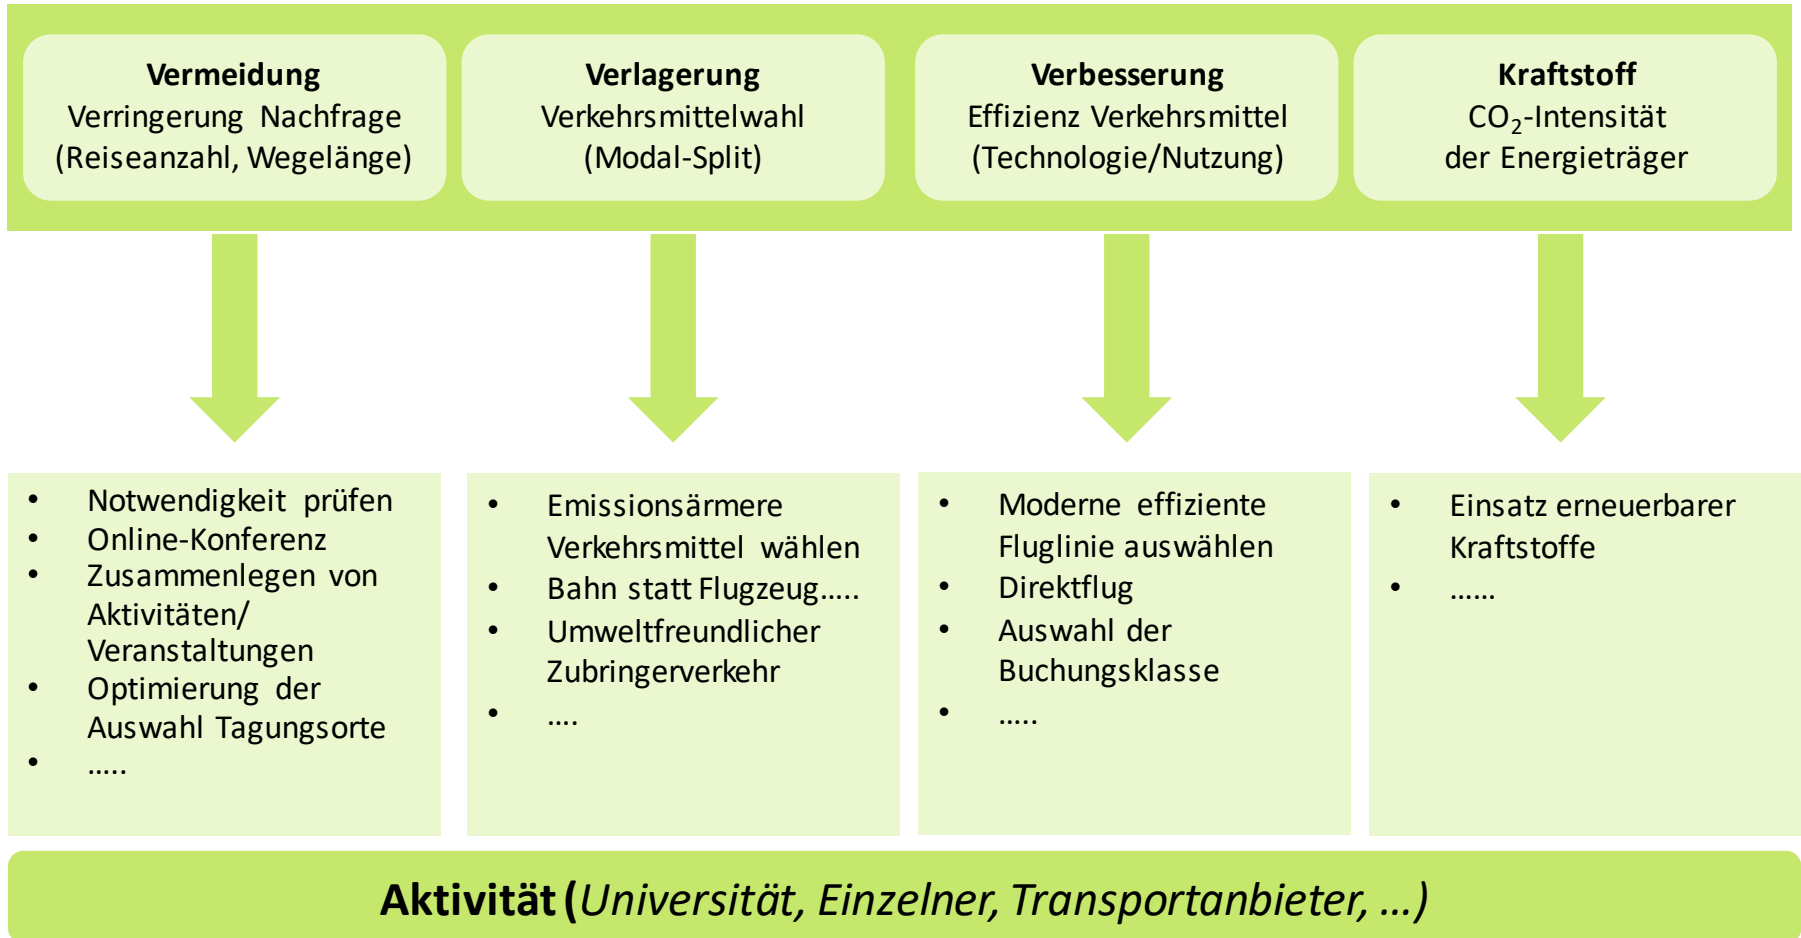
**Vermeidung**
Verringerung Nachfrage
(Reiseanzahl, Wegelänge)

**Verlagerung**
Verkehrsmittelwahl
(Modal-Split)

**Verbesserung**
Effizienz Verkehrsmittel
(Technologie/Nutzung)

**Kraftstoff**
$CO_2$-Intensität
der Energieträger

- Notwendigkeit prüfen
- Online-Konferenz
- Zusammenlegen von Aktivitäten/ Veranstaltungen
- Optimierung der Auswahl Tagungsorte
- .....

- Emissionsärmere Verkehrsmittel wählen
- Bahn statt Flugzeug.....
- Umweltfreundlicher Zubringerverkehr
- ....

- Moderne effiziente Fluglinie auswählen
- Direktflug
- Auswahl der Buchungsklasse
- .....

- Einsatz erneuerbarer Kraftstoffe
- ......

**Aktivität** (*Universität, Einzelner, Transportanbieter, ...*)